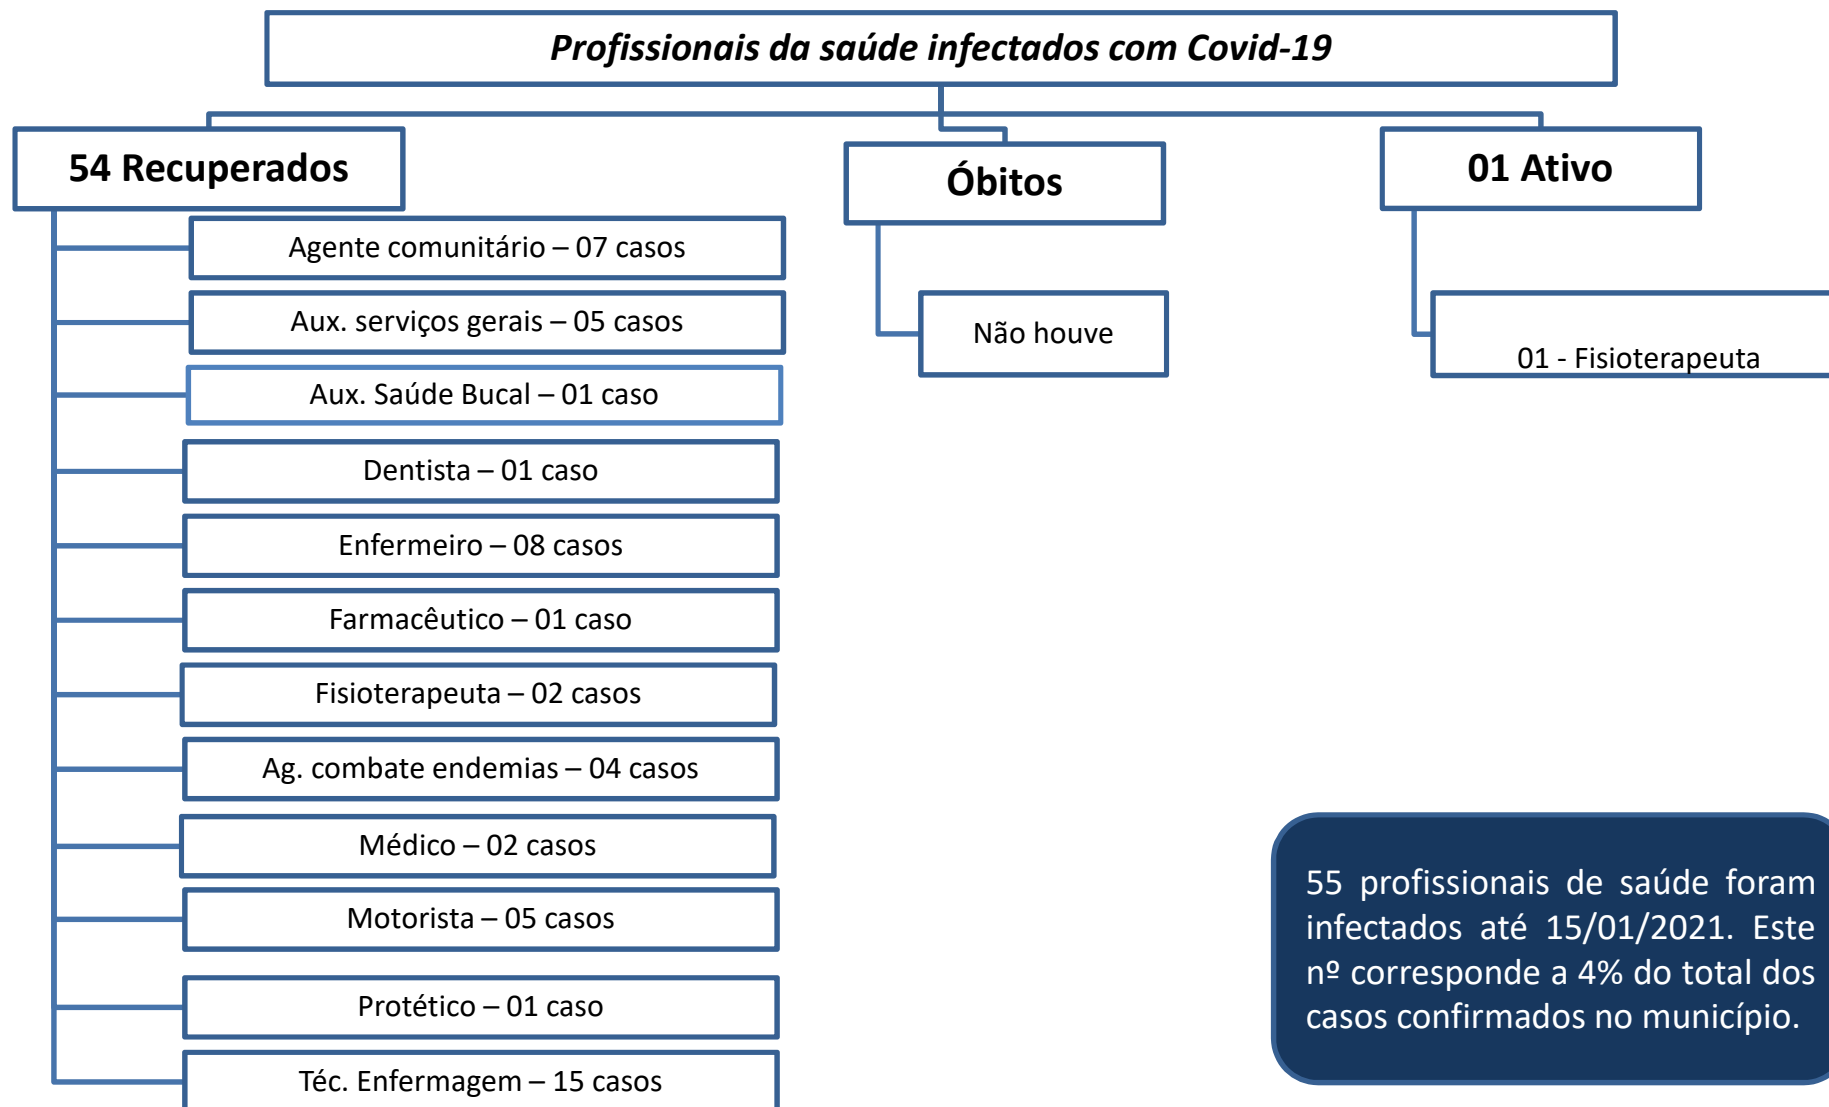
Profissionais da saúde infectados com Covid-19

54 Recuperados

Agente comunitário – 07 casos

Aux. serviços gerais – 05 casos

Aux. Saúde Bucal – 01 caso

Dentista – 01 caso

Enfermeiro – 08 casos

Farmacêutico – 01 caso

Fisioterapeuta – 02 casos

Ag. combate endemias – 04 casos

Médico – 02 casos

Motorista – 05 casos

Protético – 01 caso

Téc. Enfermagem – 15 casos

Óbitos

Não houve

01 Ativo

01 - Fisioterapeuta

55 profissionais de saúde foram infectados até 15/01/2021. Este nº corresponde a 4% do total dos casos confirmados no município.